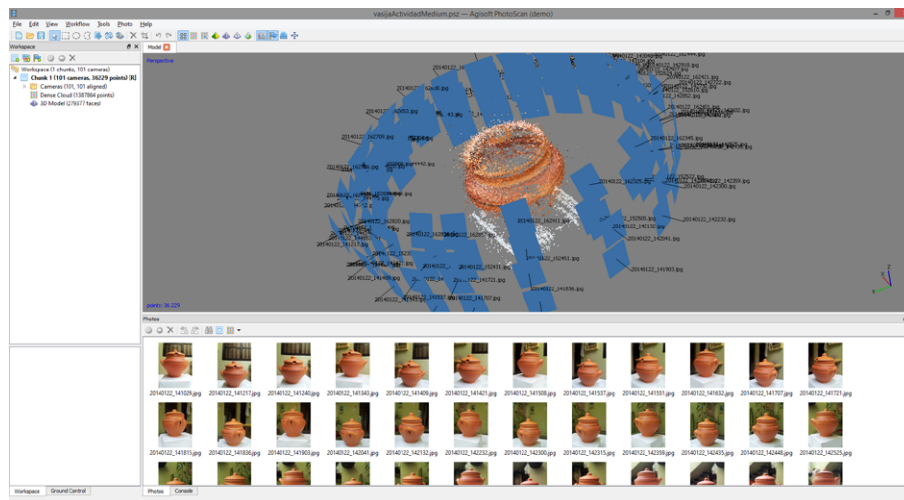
vasijaActividadMedium.psz — Agisoft PhotoScan (demo)

File Edit View Workflow Tools Photo Help

Workspace

Workspace (1 chunks, 101 cameras)
Chunk 1 (101 cameras, 36229 points) [R]
Cameras (101, 101 aligned)
Dense Cloud (1387864 points)
3D Model (279377 faces)

Model

Perspective

20140122_142709.jpg
20140122_142532.jpg
20140122_142525.jpg
20140122_142359.jpg
20140122_142300.jpg
20140122_142232.jpg
20140122_142132.jpg
20140122_142041.jpg
20140122_141903.jpg
20140122_141836.jpg
20140122_141217.jpg
20140122_141409.jpg
20140122_142800.jpg
20140122_142931.jpg
20140122_142951.jpg
20140122_152805.jpg
20140122_142345.jpg

points: 36,229

Photos

20140122_141029.jpg 20140122_141217.jpg 20140122_141240.jpg 20140122_141343.jpg 20140122_141409.jpg 20140122_141421.jpg 20140122_141508.jpg 20140122_141537.jpg 20140122_141551.jpg 20140122_141632.jpg 20140122_141707.jpg 20140122_141721.jpg

20140122_141815.jpg 20140122_141836.jpg 20140122_141903.jpg 20140122_142041.jpg 20140122_142132.jpg 20140122_142232.jpg 20140122_142300.jpg 20140122_142315.jpg 20140122_142359.jpg 20140122_142435.jpg 20140122_142448.jpg 20140122_142525.jpg

Workspace Ground Control

Photos Console